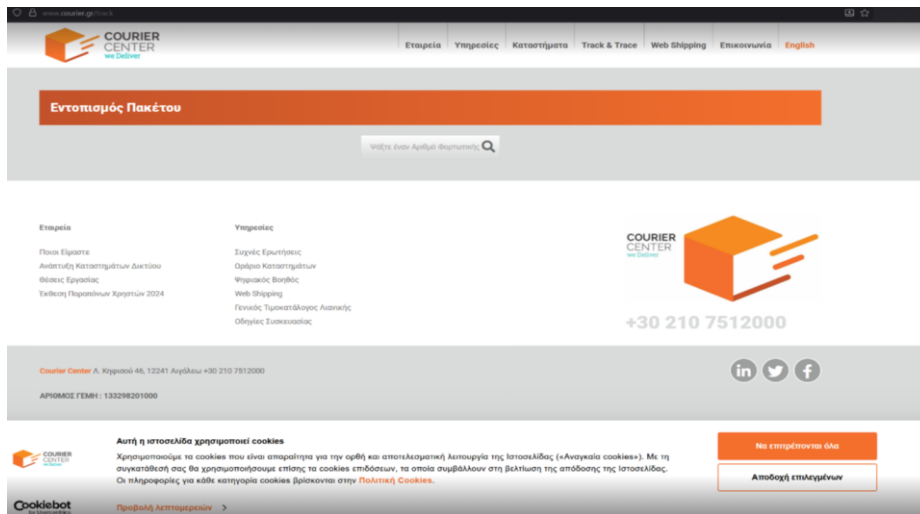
www.courier.gr/track

COURIER CENTER we Deliver

Εταιρεία Υπηρεσίες Καταστήματα Track & Trace Web Shipping Επικοινωνία English

Εντοπισμός Πακέτου

Ψάξτε έναν Αριθμό Φορτωτικής

Εταιρεία

Ποιοι Είμαστε
Ανάπτυξη Καταστημάτων Δικτύου
Θέσεις Εργασίας
Έκθεση Παραπόνων Χρηστών 2024

Υπηρεσίες

Συχνές Ερωτήσεις
Ωράριο Καταστημάτων
Ψηφιακός Βοηθός
Web Shipping
Γενικός Τιμοκατάλογος Λιανικής
Οδηγίες Συσκευασίας

COURIER CENTER we Deliver

+30 210 7512000

Courier Center Λ. Κηφισού 46, 12241 Αιγάλεω +30 210 7512000

ΑΡΙΘΜΟΣ ΓΕΜΗ : 133298201000

COURIER CENTER we Deliver

Αυτή η ιστοσελίδα χρησιμοποιεί cookies

Χρησιμοποιούμε τα cookies που είναι απαραίτητα για την ορθή και αποτελεσματική λειτουργία της Ιστοσελίδας («Αναγκαία cookies»). Με τη συγκατάθεσή σας θα χρησιμοποιήσουμε επίσης τα cookies επιδόσεων, τα οποία συμβάλλουν στη βελτίωση της απόδοσης της Ιστοσελίδας. Οι πληροφορίες για κάθε κατηγορία cookies βρίσκονται στην Πολιτική Cookies.

Να επιτρέπονται όλα

Αποδοχή επιλεγμένων

Cookiebot by Usercentrics

Προβολή λεπτομερειών >